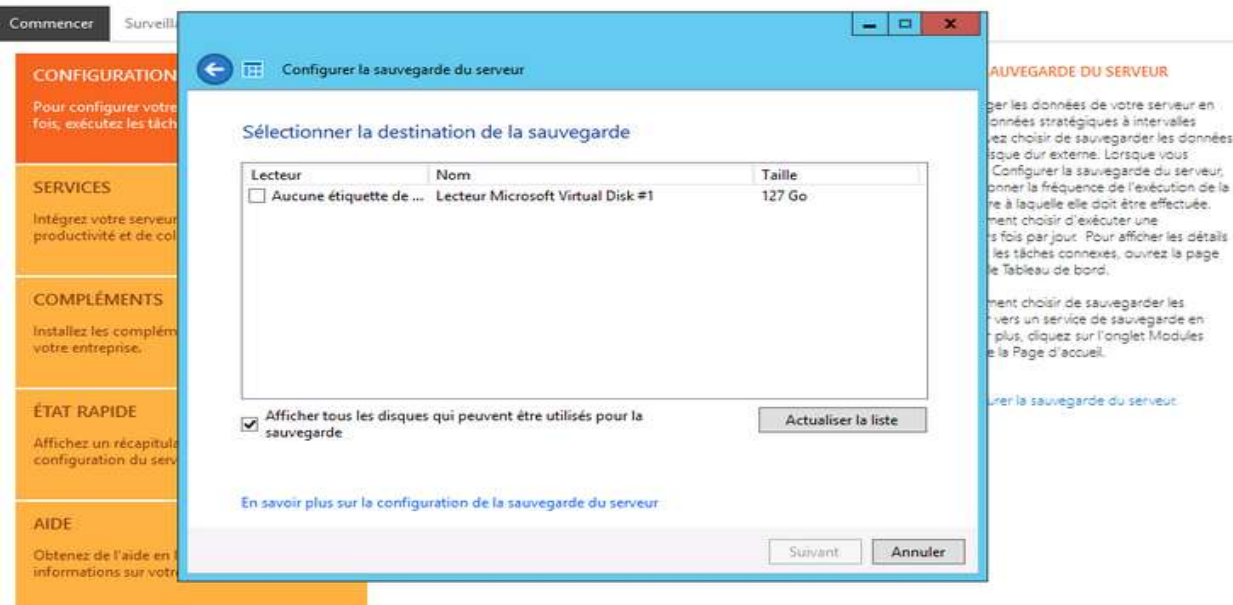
Commencer Surveill

CONFIGURATION

Pour configurer votre fois, exécutez les tâch

SERVICES

Intégrez votre serveur productivité et de col

COMPLÉMENTS

Installez les complém votre entreprise.

ÉTAT RAPIDE

Affichez un récapitula configuration du serv

AIDE

Obtenez de l'aide en informations sur votr

Configurer la sauvegarde du serveur

Sélectionner la destination de la sauvegarde

| Lecteur | Nom | Taille |
|---|---|---|
| Aucune étiquette de ... | Lecteur Microsoft Virtual Disk #1 | 127 Go |

Afficher tous les disques qui peuvent être utilisés pour la sauvegarde

Actualiser la liste

En savoir plus sur la configuration de la sauvegarde du serveur

Suivant Annuler

AUVEGARDE DU SERVEUR

ger les données de votre serveur en onnées stratégiques à intervalles ez choisir de sauvegarder les données sque dur externe. Lorsque vous Configurer la sauvegarde du serveur, onner la fréquence de l'exécution de la re à laquelle elle doit être effectuée. ment choisir d'exécuter une s fois par jour. Pour afficher les détails les tâches connexes, ouvrez la page le Tableau de bord.

ment choisir de sauvegarder les vers un service de sauvegarde en plus, cliquez sur l'onglet Modules la Page d'accueil.

rer la sauvegarde du serveur.